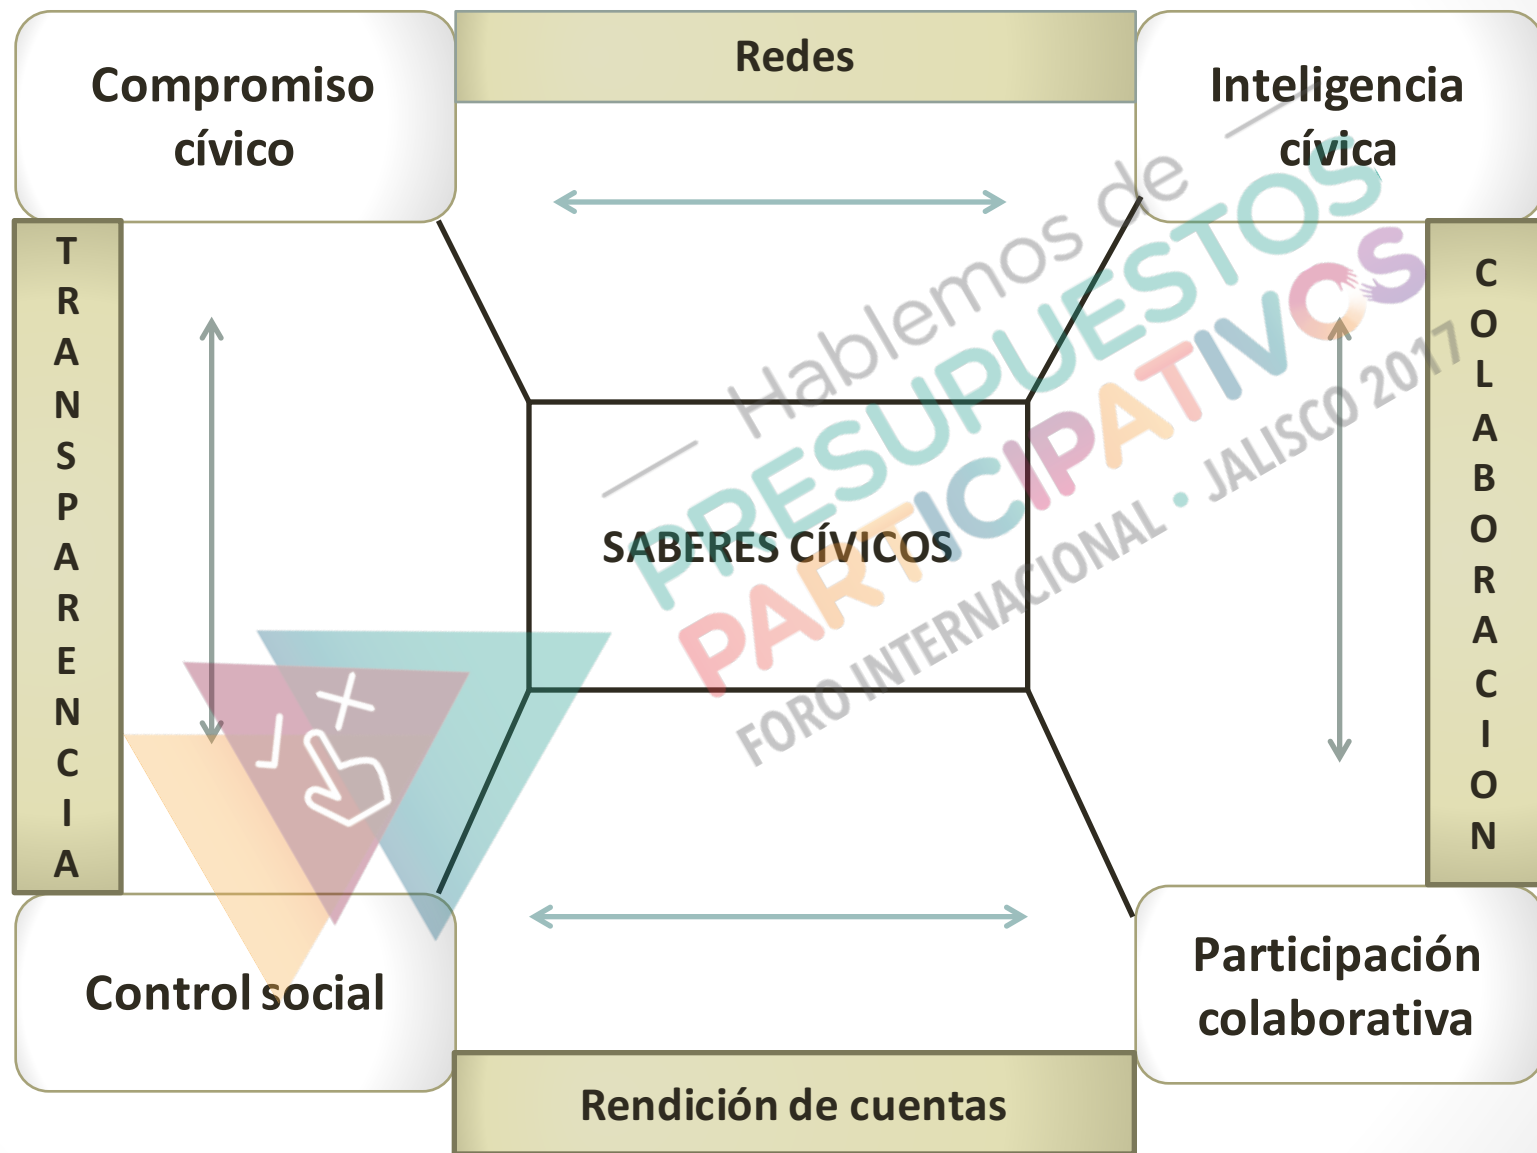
Compromiso cívico

Redes

Inteligencia cívica

TRANSPARENCIA

SABERES CÍVICOS

COLABORACION

Control social

Rendición de cuentas

Participación colaborativa

Hablemos de
PRESUPUESTOS
PARTICIPATIVOS
FORO INTERNACIONAL · JALISCO 2017